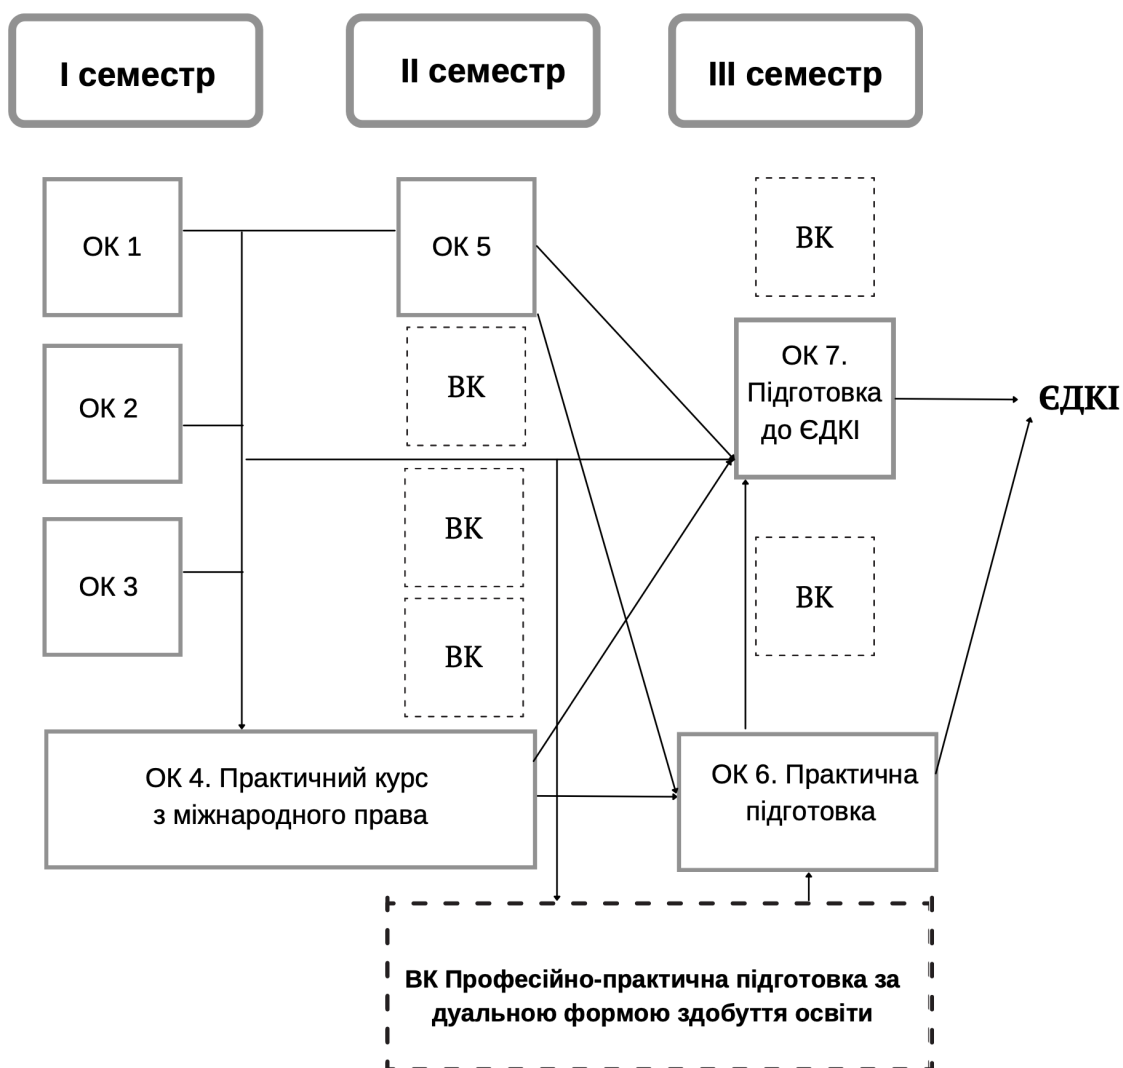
I семестр

II семестр

III семестр

ОК 1

ОК 2

ОК 3

ОК 5

ВК

ВК

ВК

ВК

ОК 7. Підготовка до ЄДКІ

ЄДКІ

ВК

ОК 4. Практичний курс з міжнародного права

ОК 6. Практична підготовка

ВК Професійно-практична підготовка за дуальною формою здобуття освіти